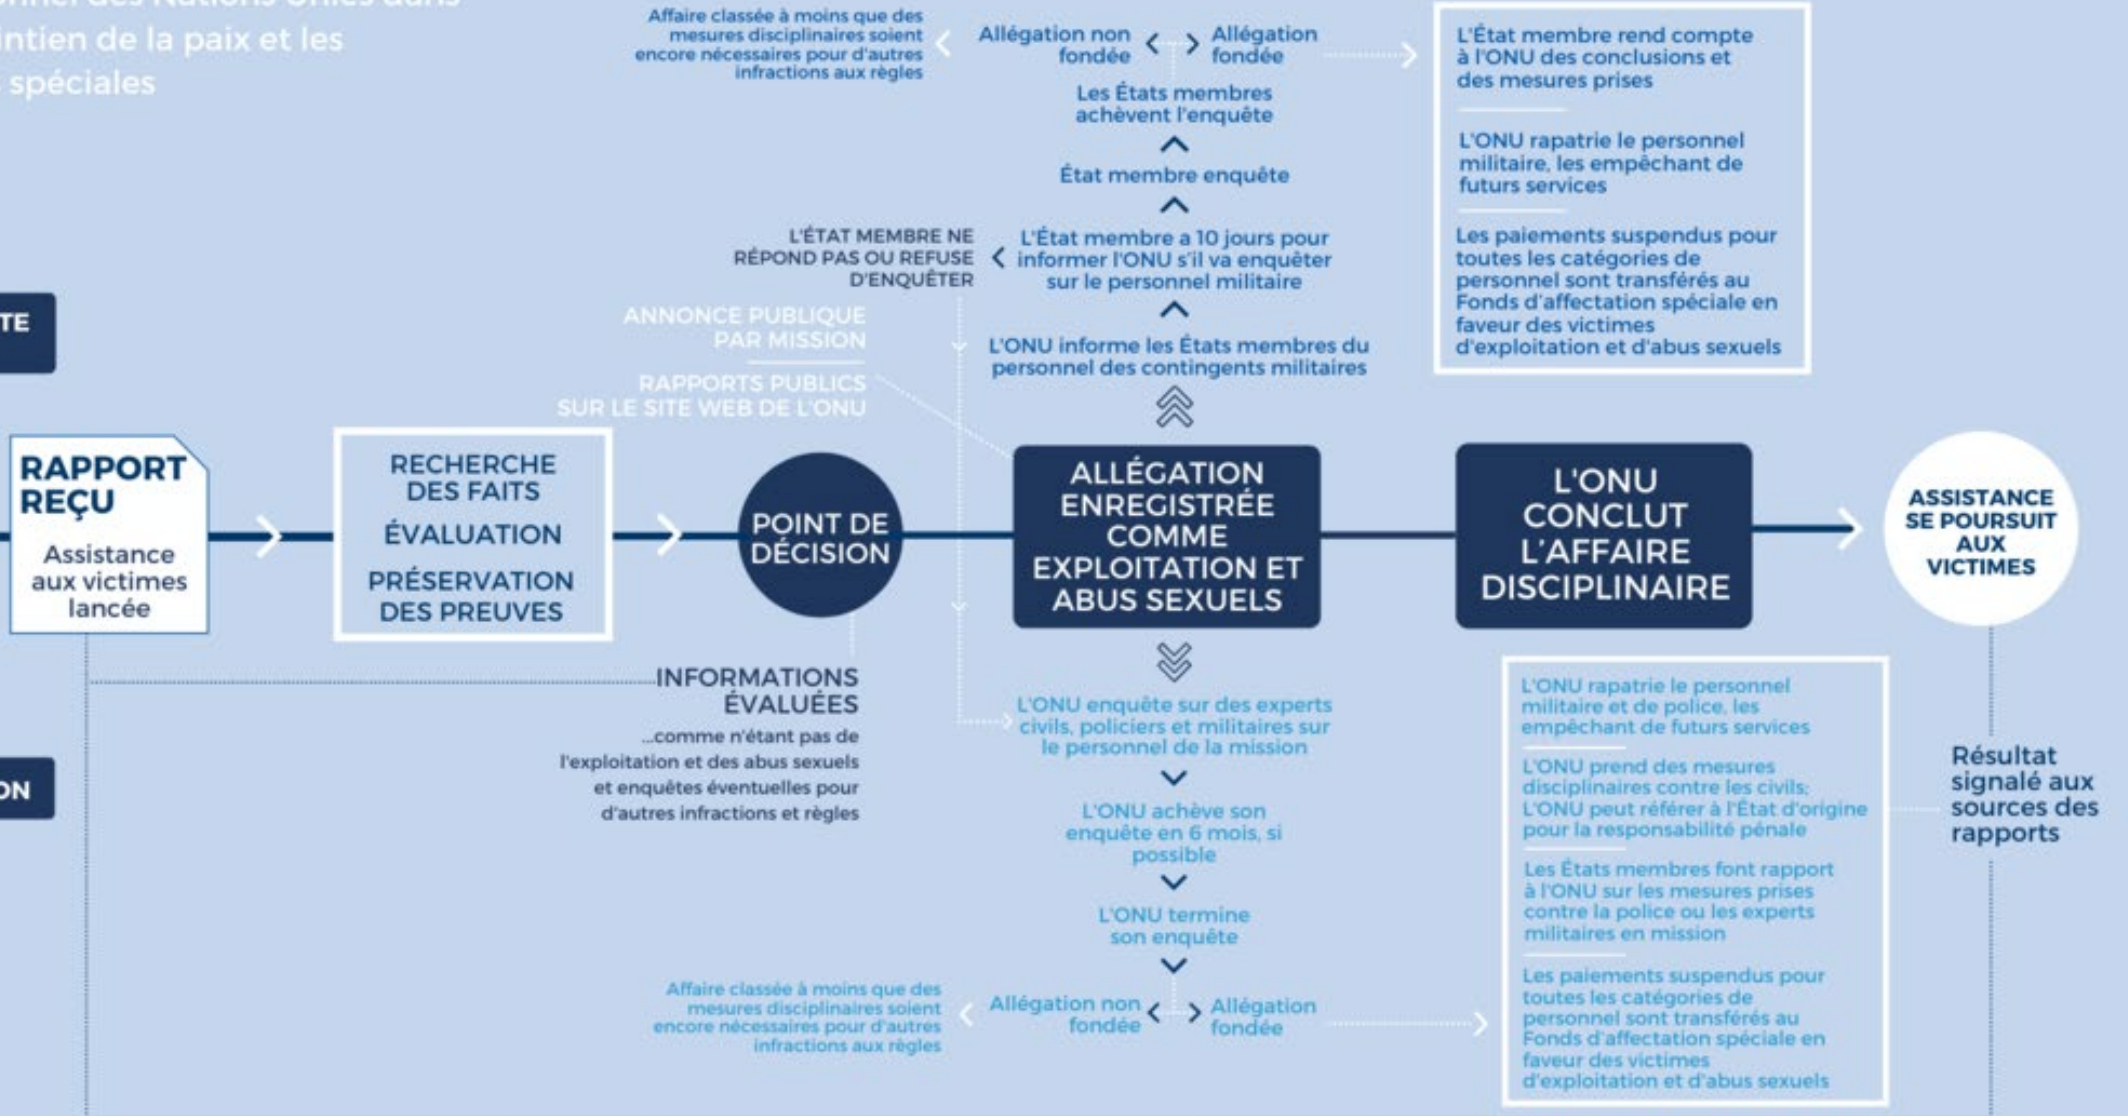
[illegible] des Nations Unies dans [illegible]intien de la paix et les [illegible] spéciales

TE

ON

Affaire classée à moins que des mesures disciplinaires soient encore nécessaires pour d'autres infractions aux règles

Allégation non fondée

Allégation fondée

Les États membres achèvent l'enquête

État membre enquête

L'ÉTAT MEMBRE NE RÉPOND PAS OU REFUSE D'ENQUÊTER

L'État membre a 10 jours pour informer l'ONU s'il va enquêter sur le personnel militaire

L'ONU informe les États membres du personnel des contingents militaires

L'État membre rend compte à l'ONU des conclusions et des mesures prises

L'ONU rapatrie le personnel militaire, les empêchant de futurs services

Les paiements suspendus pour toutes les catégories de personnel sont transférés au Fonds d'affectation spéciale en faveur des victimes d'exploitation et d'abus sexuels

ANNONCE PUBLIQUE PAR MISSION

RAPPORTS PUBLICS SUR LE SITE WEB DE L'ONU

RAPPORT REÇU

Assistance aux victimes lancée

RECHERCHE DES FAITS

ÉVALUATION

PRÉSERVATION DES PREUVES

POINT DE DÉCISION

ALLÉGATION ENREGISTRÉE COMME EXPLOITATION ET ABUS SEXUELS

L'ONU CONCLUT L'AFFAIRE DISCIPLINAIRE

ASSISTANCE SE POURSUIT AUX VICTIMES

INFORMATIONS ÉVALUÉES

...comme n'étant pas de l'exploitation et des abus sexuels et enquêtes éventuelles pour d'autres infractions et règles

L'ONU enquête sur des experts civils, policiers et militaires sur le personnel de la mission

L'ONU achève son enquête en 6 mois, si possible

L'ONU termine son enquête

Affaire classée à moins que des mesures disciplinaires soient encore nécessaires pour d'autres infractions aux règles

Allégation non fondée

Allégation fondée

L'ONU rapatrie le personnel militaire et de police, les empêchant de futurs services

L'ONU prend des mesures disciplinaires contre les civils; L'ONU peut référer à l'État d'origine pour la responsabilité pénale

Les États membres font rapport à l'ONU sur les mesures prises contre la police ou les experts militaires en mission

Les paiements suspendus pour toutes les catégories de personnel sont transférés au Fonds d'affectation spéciale en faveur des victimes d'exploitation et d'abus sexuels

Résultat signalé aux sources des rapports